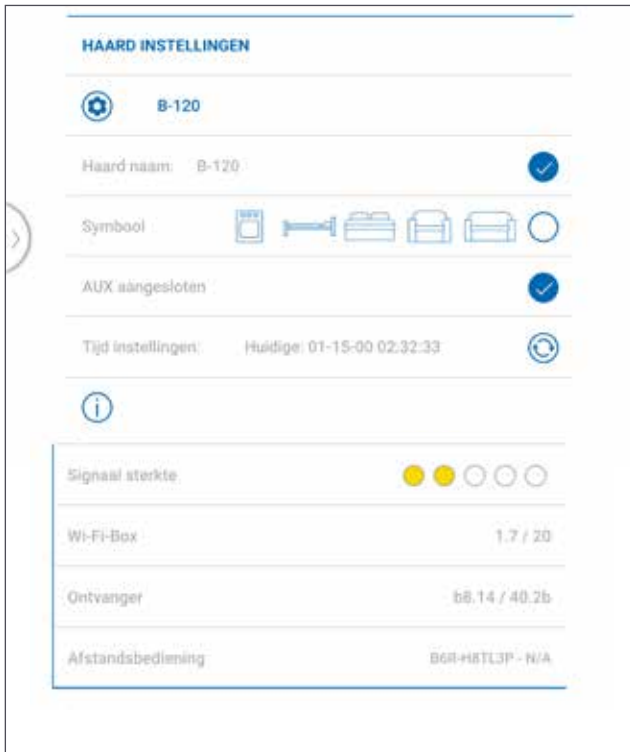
HAARD INSTELLINGEN

B-120

Haard naam: B-120

Symbool

AUX aangesloten

Tijd instellingen: Huidige: 01-15-00 02:32:33

Signaal sterkte

Wi-Fi-Box 1.7 / 20

Ontvanger b8.14 / 40.2b

Afstandsbediening B6R-H8TL3P - N/A